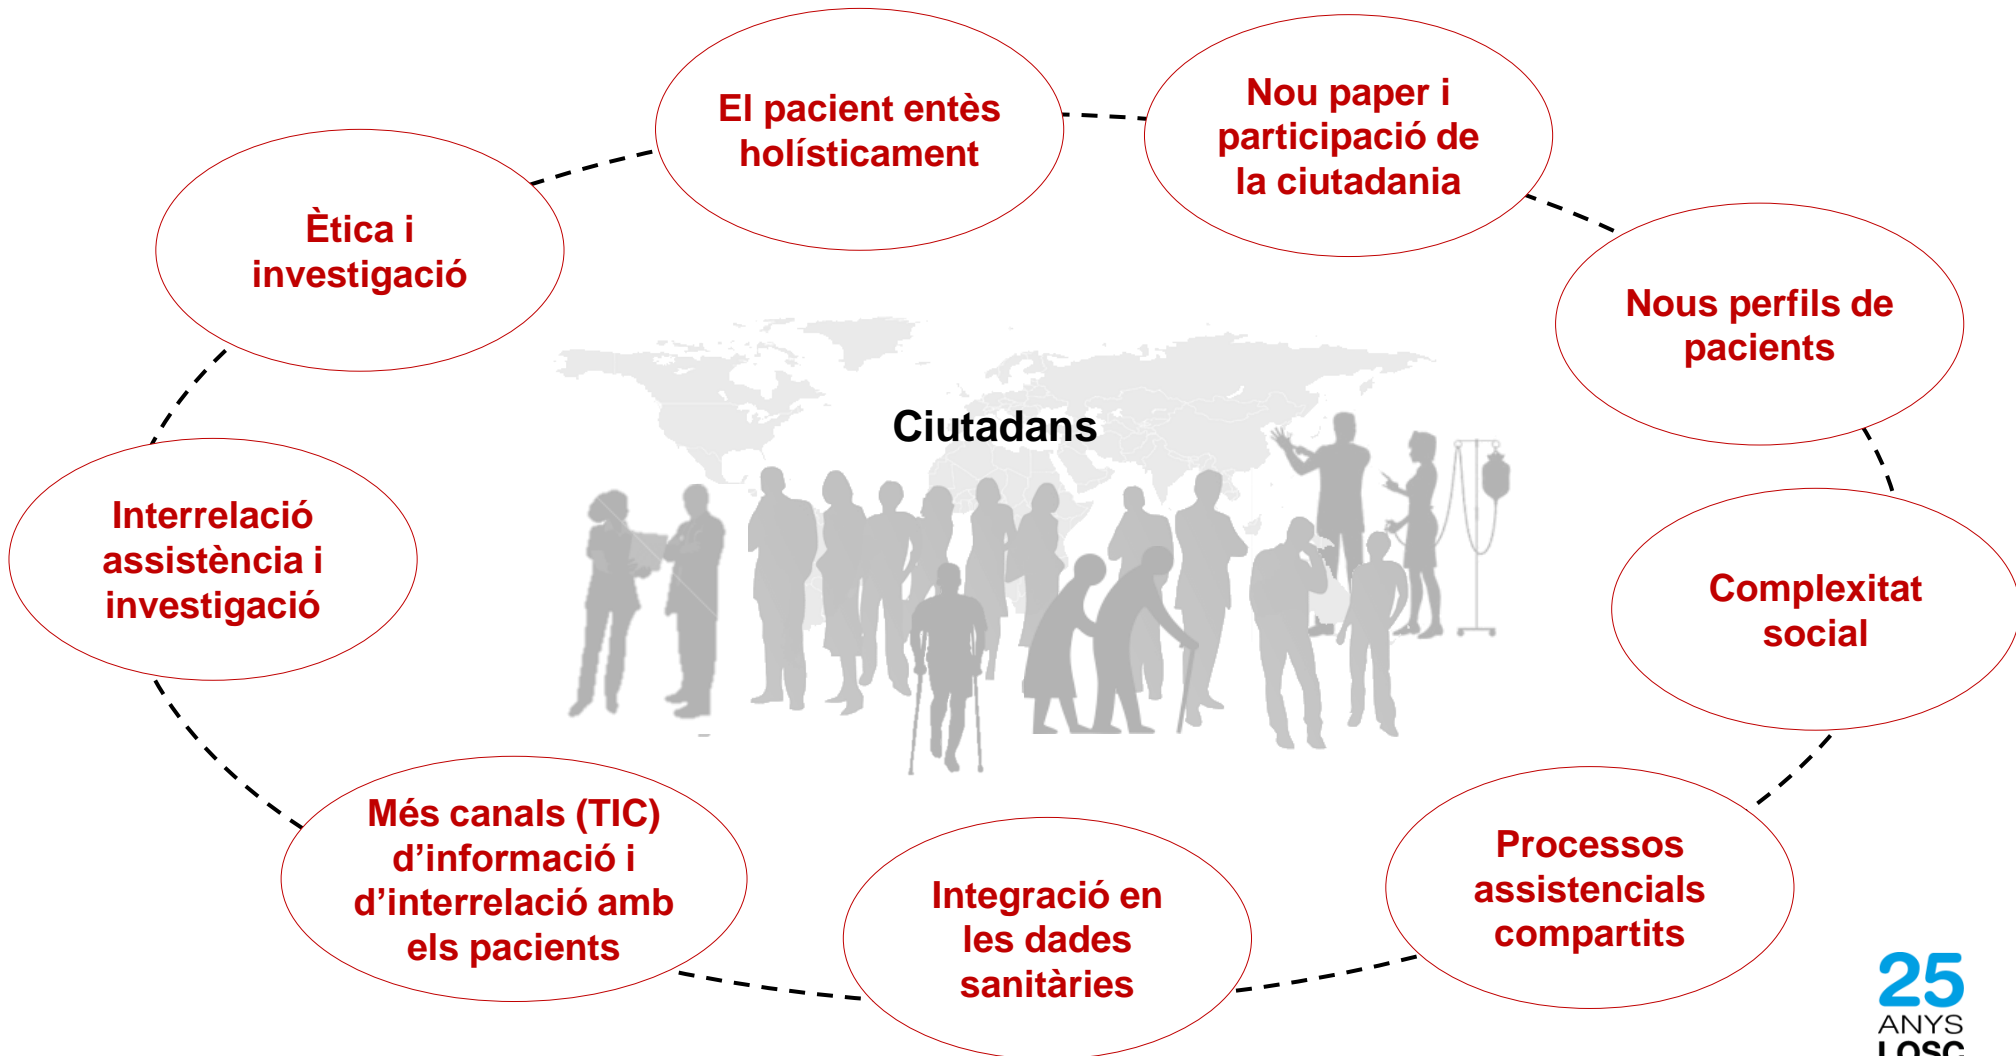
El pacient entès holísticament

Nou paper i participació de la ciutadania

Ètica i investigació

Nous perfils de pacients

Ciutadans

Interrelació assistència i investigació

Complexitat social

Més canals (TIC) d'informació i d'interrelació amb els pacients

Integració en les dades sanitàries

Processos assistencials compartits

25 ANYS LOSC